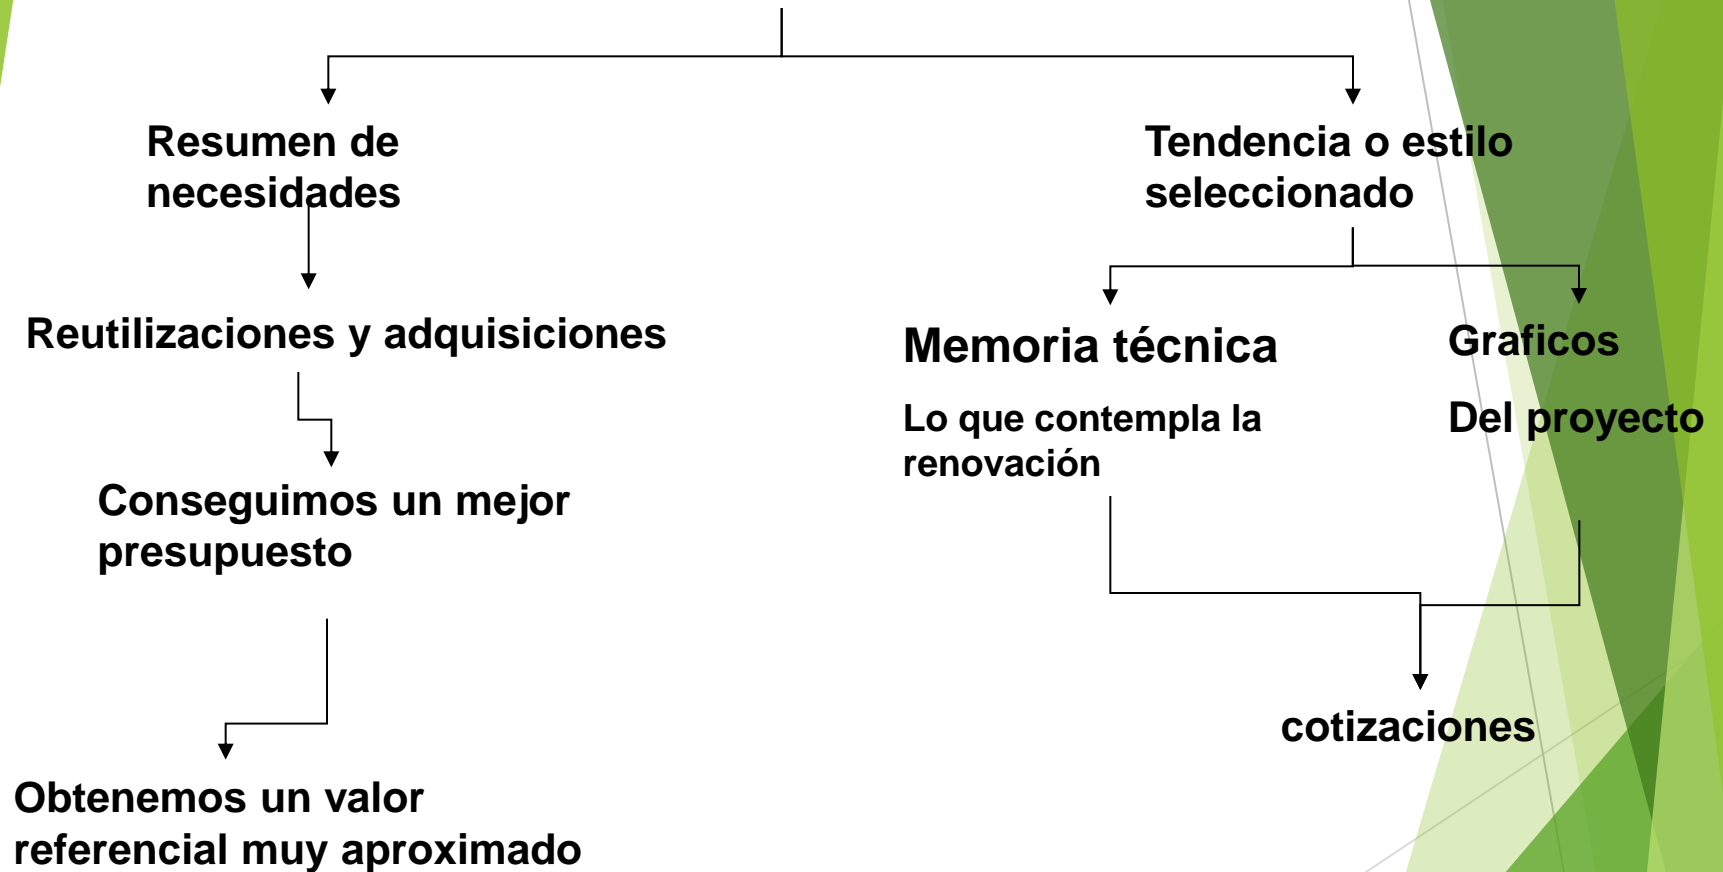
Resumen de necesidades

Reutilizaciones y adquisiciones

Conseguimos un mejor presupuesto

Obtenemos un valor referencial muy aproximado

Tendencia o estilo seleccionado

Memoria técnica

Lo que contempla la renovación

Graficos

Del proyecto

cotizaciones